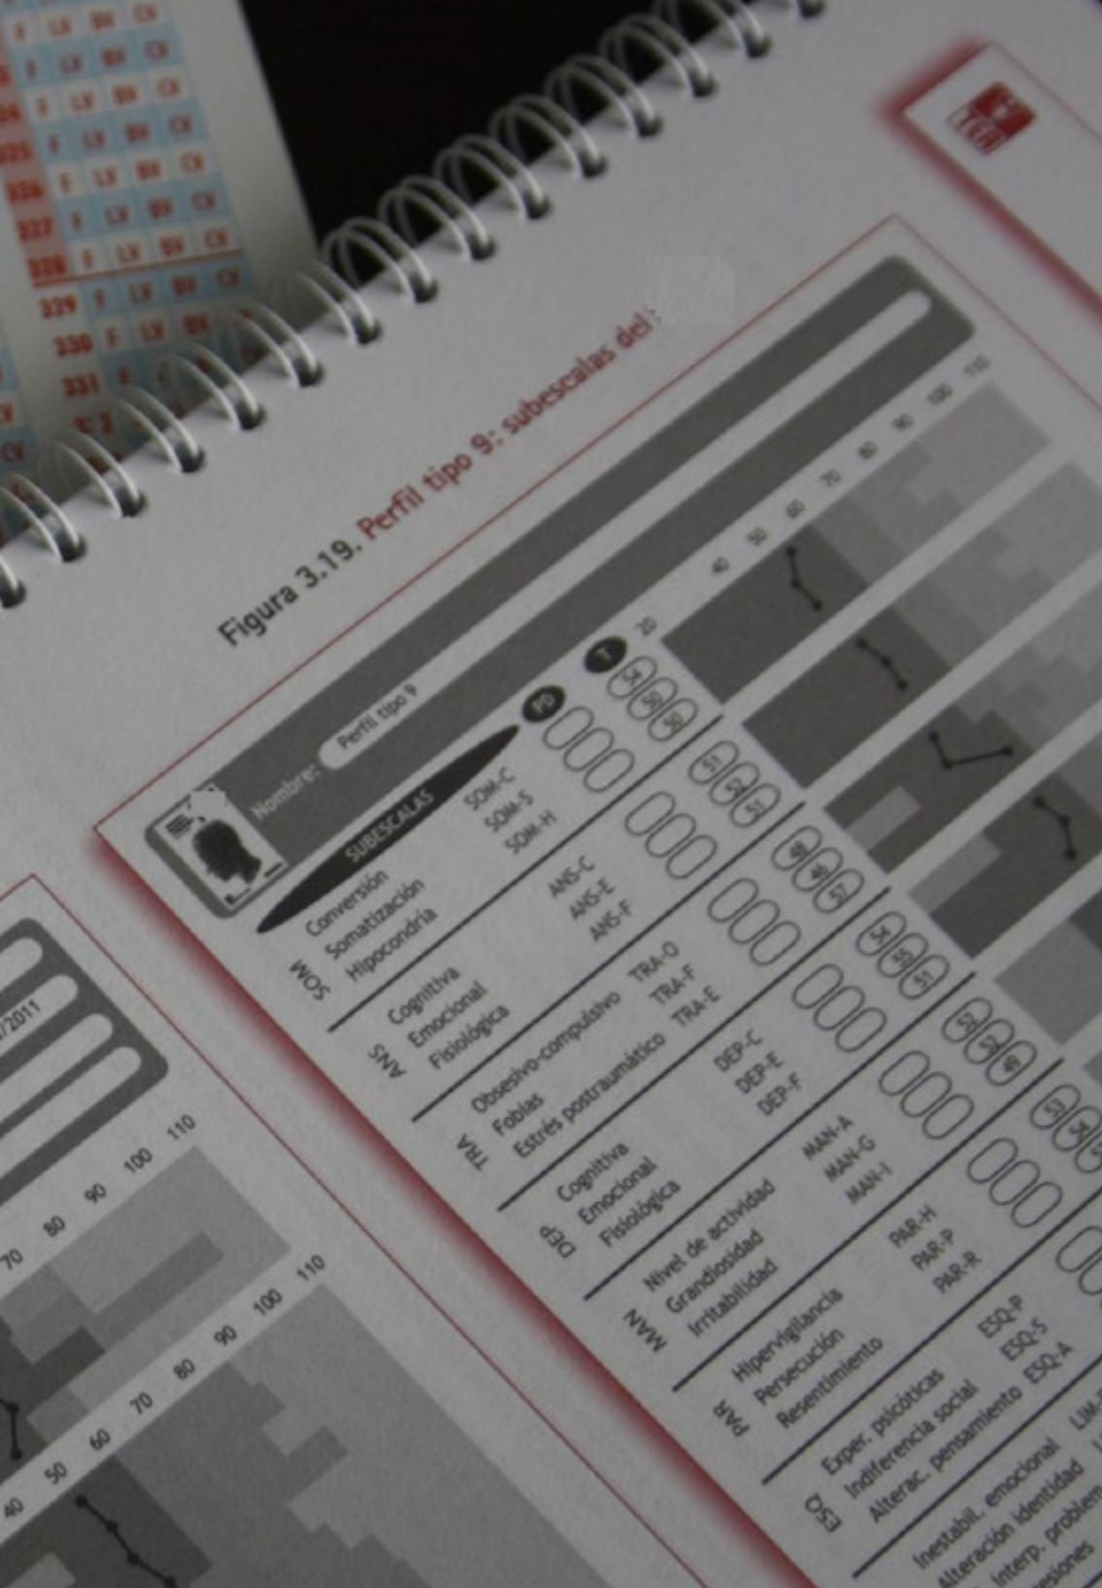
Figura 3.19. Perfil tipo 9: subescalas del

Nombre: Perfil tipo 9

SUBESCALAS

PD T 20 40 50 60 70 80 90 100 110

SOM Conversión SOM-C 54
Somatización SOM-S 50
Hipocondría SOM-H 50

ANS Cognitiva ANS-C 51
Emocional ANS-E 52
Fisiológica ANS-F 51

TRA Obsesivo-compulsivo TRA-O 48
Fobias TRA-F 46
Estrés postraumático TRA-E 52

DEP Cognitiva DEP-C 54
Emocional DEP-E 55
Fisiológica DEP-F 51

MAN Nivel de actividad MAN-A 52
Grandiosidad MAN-G 50
Irritabilidad MAN-I 49

PAR Hipervigilancia PAR-H 53
Persecución PAR-P 54
Resentimiento PAR-R

ESQ Exper. psicóticas ESQ-P
Indiferencia social ESQ-S
Alterac. pensamiento ESQ-A

Inestabil. emocional LIM-
Alteración identidad
Interp. problem
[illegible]siones

/2011

40 50 60 70 80 90 100 110

70 80 90 100 110

329 F LX BX CX
330 F LX BX
331 F